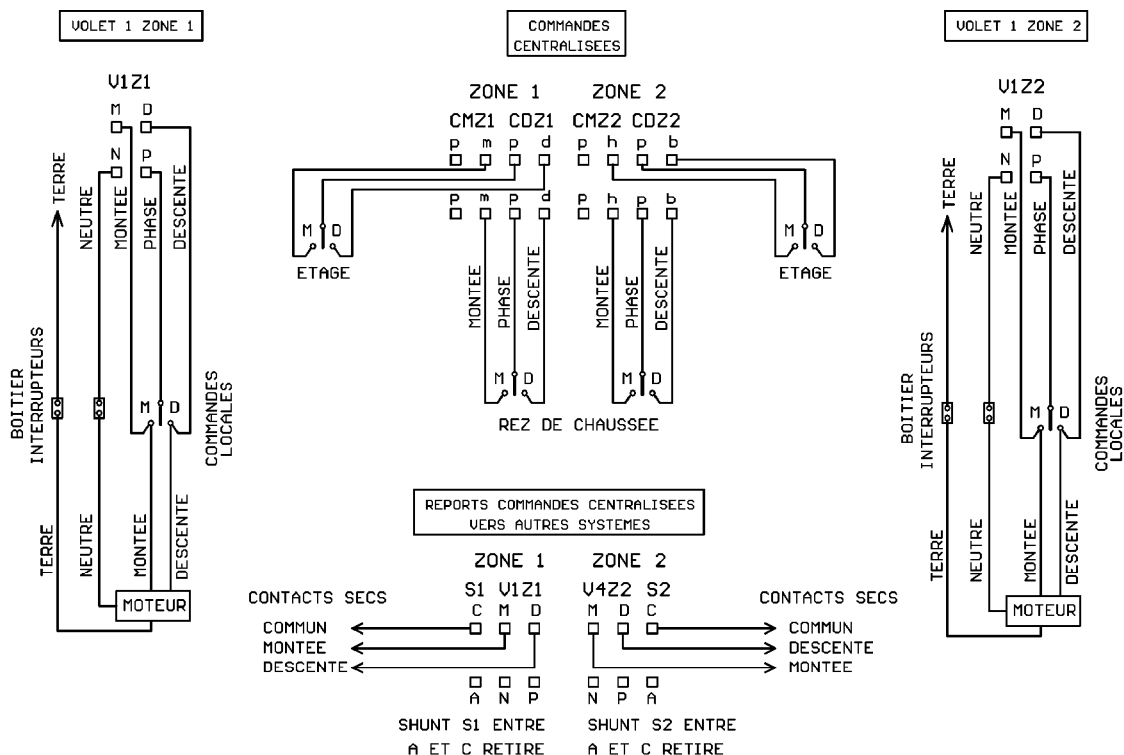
VOLET 1 ZONE 1

V1Z1

M D

N P

TERRE

NEUTRE

MONTEE

PHASE

DESCENTE

BOITIER INTERRUPTEURS

M D

COMMANDES LOCALES

TERRE

NEUTRE

MONTEE

DESCENTE

MOTEUR

COMMANDES CENTRALISEES

ZONE 1

ZONE 2

CMZ1 CDZ1 CMZ2 CDZ2

p m p d p h p b

p m p d p h p b

M D

ETAGE

M D

ETAGE

MONTEE

PHASE

DESCENTE

MONTEE

PHASE

DESCENTE

M D

M D

REZ DE CHAUSSEE

VOLET 1 ZONE 2

V1Z2

M D

N P

TERRE

NEUTRE

MONTEE

PHASE

DESCENTE

BOITIER INTERRUPTEURS

M D

COMMANDES LOCALES

TERRE

NEUTRE

MONTEE

DESCENTE

MOTEUR

REPORTS COMMANDES CENTRALISEES VERS AUTRES SYSTEMES

ZONE 1

ZONE 2

S1 V1Z1

V4Z2 S2

CONTACTS SECS

C M D

M D C

CONTACTS SECS

COMMUN

MONTEE

DESCENTE

COMMUN

DESCENTE

MONTEE

A N P

N P A

SHUNT S1 ENTRE A ET C RETIRE

SHUNT S2 ENTRE A ET C RETIRE